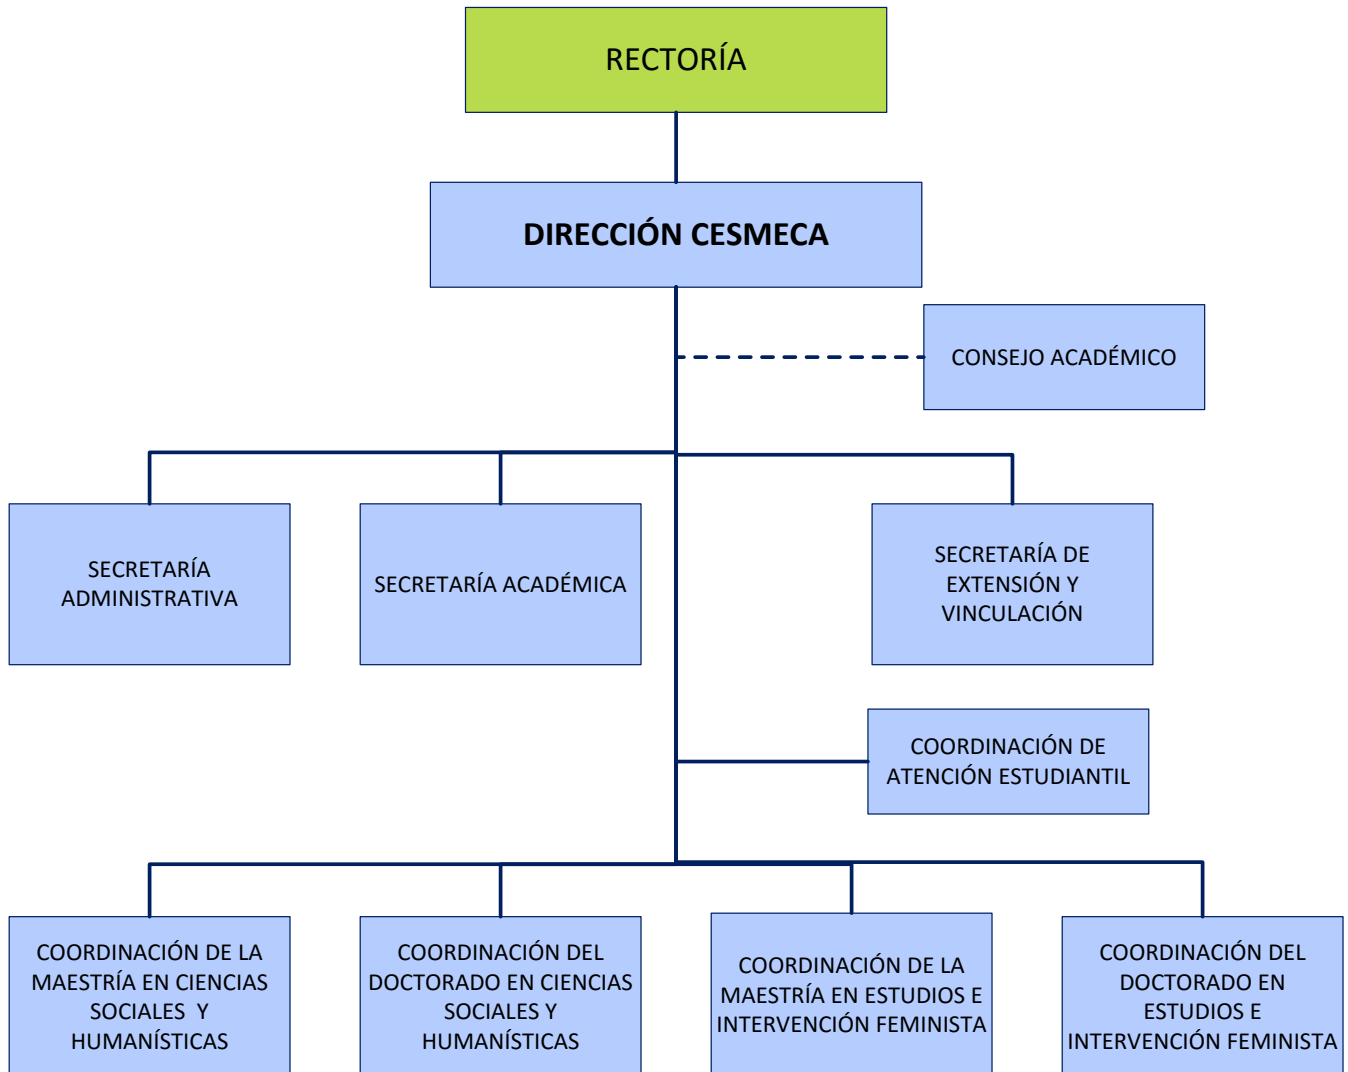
RECTORÍA

DIRECCIÓN CESMECA

CONSEJO ACADÉMICO

SECRETARÍA ADMINISTRATIVA

SECRETARÍA ACADÉMICA

SECRETARÍA DE EXTENSIÓN Y VINCULACIÓN

COORDINACIÓN DE ATENCIÓN ESTUDIANTIL

COORDINACIÓN DE LA MAESTRÍA EN CIENCIAS SOCIALES Y HUMANÍSTICAS

COORDINACIÓN DEL DOCTORADO EN CIENCIAS SOCIALES Y HUMANÍSTICAS

COORDINACIÓN DE LA MAESTRÍA EN ESTUDIOS E INTERVENCIÓN FEMINISTA

COORDINACIÓN DEL DOCTORADO EN ESTUDIOS E INTERVENCIÓN FEMINISTA